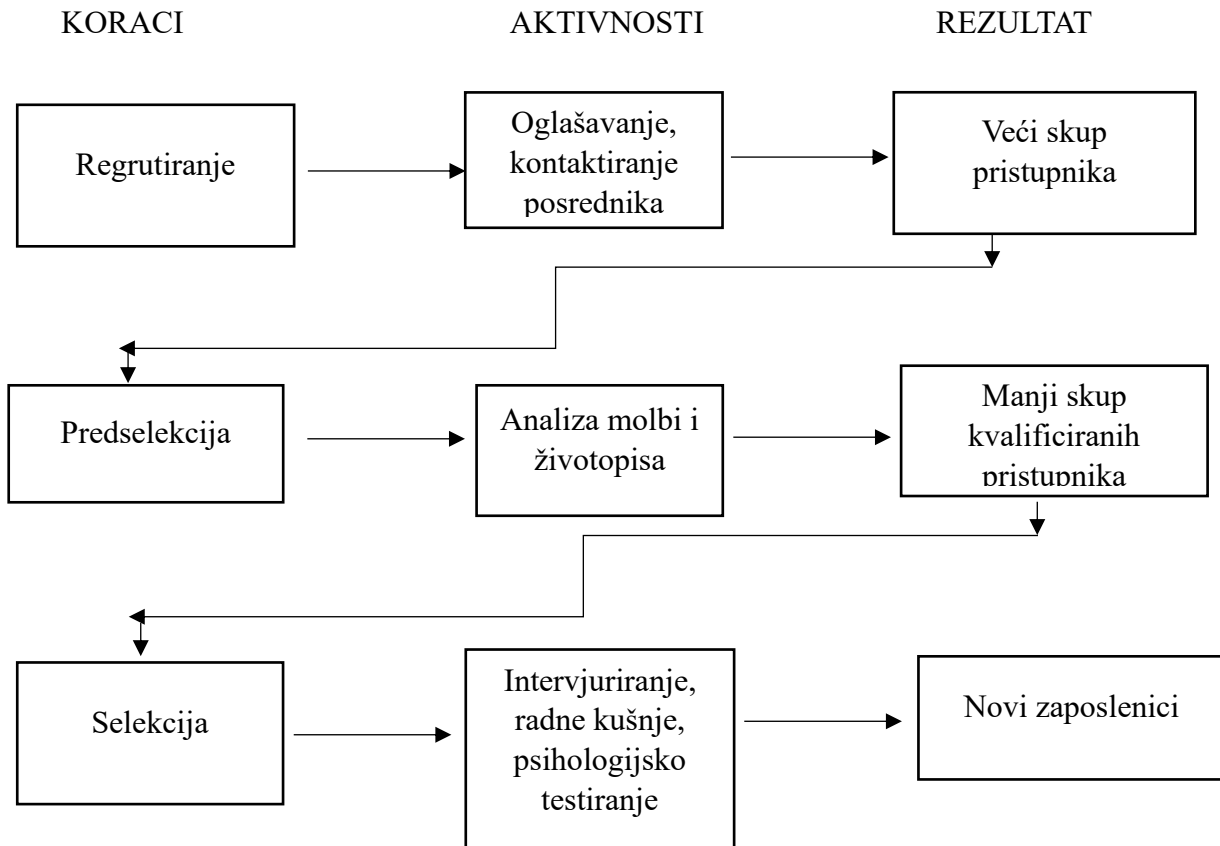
KORACI

AKTIVNOSTI

REZULTAT

Regrutiranje

Oglašavanje, kontaktiranje posrednika

Veći skup pristupnika

Predselekcija

Analiza molbi i životopisa

Manji skup kvalificiranih pristupnika

Selekcija

Intervjuiranje, radne kušnje, psihologijsko testiranje

Novi zaposlenici